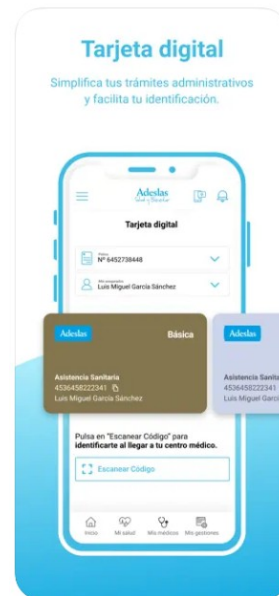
Tarjeta digital

Simplifica tus trámites administrativos y facilita tu identificación.

Adeslas
Salud y Bienestar

Tarjeta digital

Póliza
Nº 6452738448

Mis asegurados
Luis Miguel García Sánchez

Adeslas
Básica

Asistencia Sanitaria
4536458222341
Luis Miguel García Sánchez

Adeslas
Asistencia Sanita
4536458222341
Luis Miguel Garc

Pulsa en "Escanear Código" para identificarte al llegar a tu centro médico.

Escanear Código

Inicio
Mi salud
Mis médicos
Mis gestiones